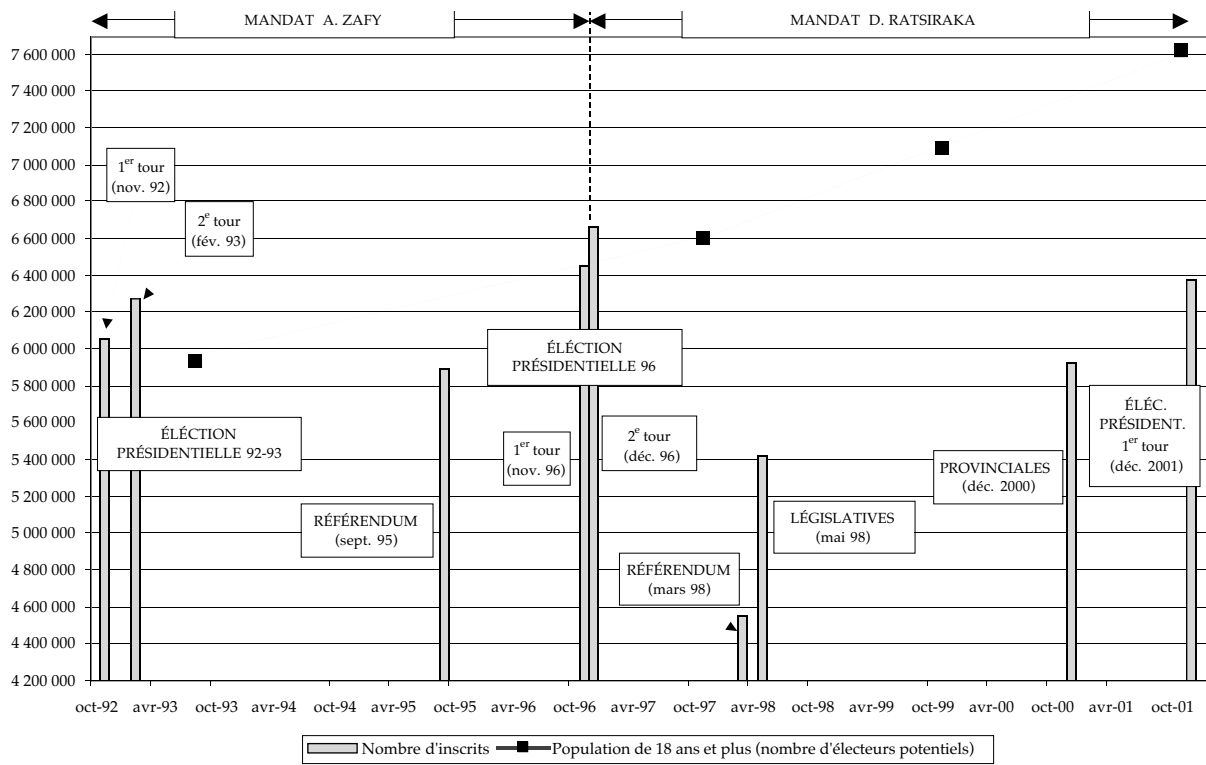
MANDAT A. ZAFY

MANDAT D. RATSIRAKA

7 600 000
7 400 000
7 200 000
7 000 000
6 800 000
6 600 000
6 400 000
6 200 000
6 000 000
5 800 000
5 600 000
5 400 000
5 200 000
5 000 000
4 800 000
4 600 000
4 400 000
4 200 000

$1^{er}$ tour (nov. 92)

$2^{e}$ tour (fév. 93)

ÉLÉCTION PRÉSIDENTIELLE 92-93

RÉFÉRENDUM (sept. 95)

ÉLÉCTION PRÉSIDENTIELLE 96

$1^{er}$ tour (nov. 96)

$2^{e}$ tour (déc. 96)

RÉFÉRENDUM (mars 98)

LÉGISLATIVES (mai 98)

PROVINCIALES (déc. 2000)

ÉLÉC. PRÉSIDENT. $1^{er}$ tour (déc. 2001)

oct-92 avr-93 oct-93 avr-94 oct-94 avr-95 oct-95 avr-96 oct-96 avr-97 oct-97 avr-98 oct-98 avr-99 oct-99 avr-00 oct-00 avr-01 oct-01

Nombre d'inscrits
Population de 18 ans et plus (nombre d'électeurs potentiels)